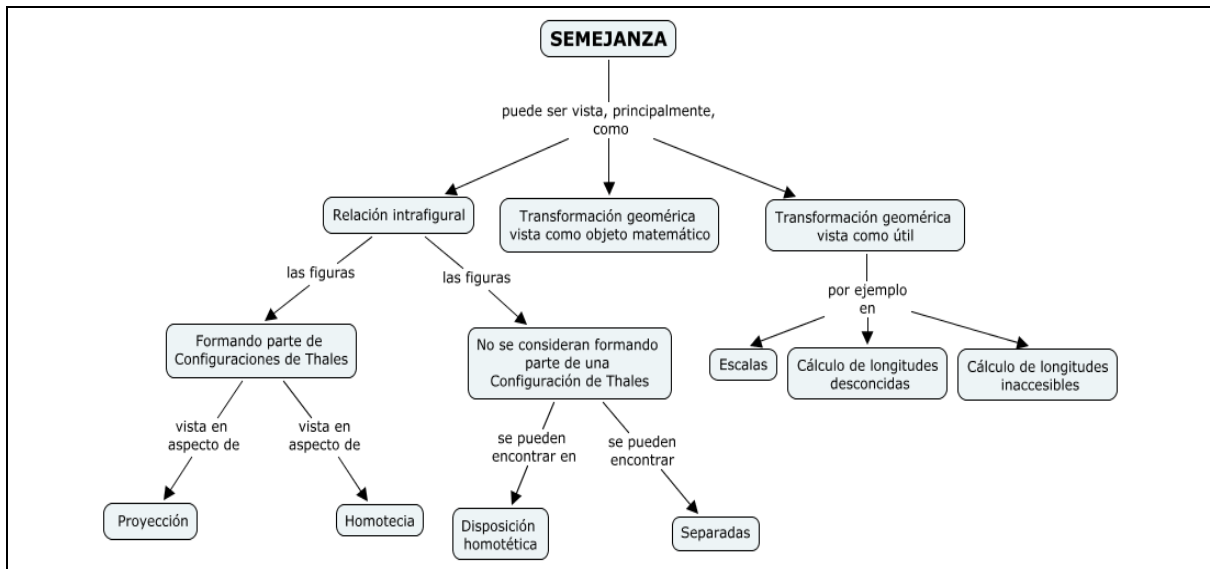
SEMEJANZA

puede ser vista, principalmente, como

Relación intrafigural

Transformación geomérica vista como objeto matemático

Transformación geomérica vista como útil

las figuras

las figuras

Formando parte de Configuraciones de Thales

No se consideran formando parte de una Configuración de Thales

por ejemplo en

Escalas

Cálculo de longitudes desconcidas

Cálculo de longitudes inaccesibles

vista en aspecto de

vista en aspecto de

se pueden encontrar en

se pueden encontrar

Proyección

Homotecia

Disposición homotética

Separadas